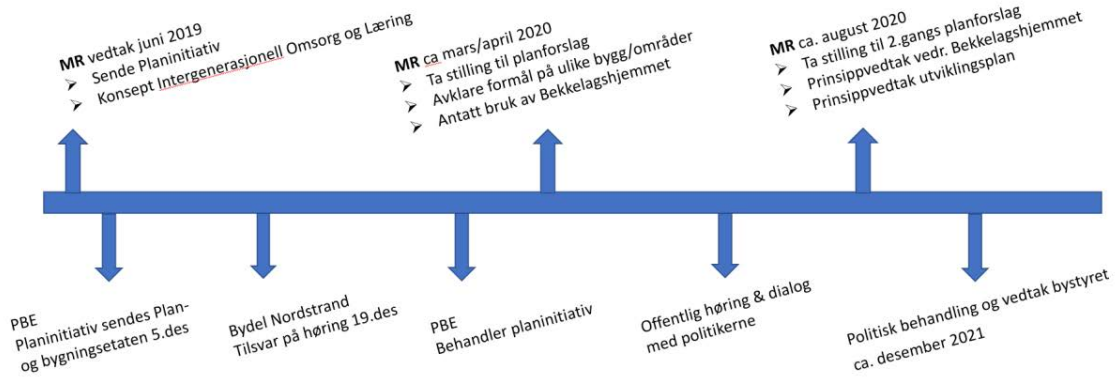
**MR** vedtak juni 2019
➢ Sende Planinitiativ
➢ Konsept Intergenerasjonell Omsorg og Læring

**MR** ca mars/april 2020
➢ Ta stilling til planforslag
➢ Avklare formål på ulike bygg/områder
➢ Antatt bruk av Bekkelagshjemmet

**MR** ca. august 2020
➢ Ta stilling til 2.gangs planforslag
➢ Prinsippvedtak vedr. Bekkelagshjemmet
➢ Prinsippvedtak utviklingsplan

PBE
Planinitiativ sendes Plan- og bygningsetaten 5.des

Bydel Nordstrand
Tilsvar på høring 19.des

PBE
Behandler planinitiativ

Offentlig høring & dialog med politikerne

Politisk behandling og vedtak bystyret
ca. desember 2021